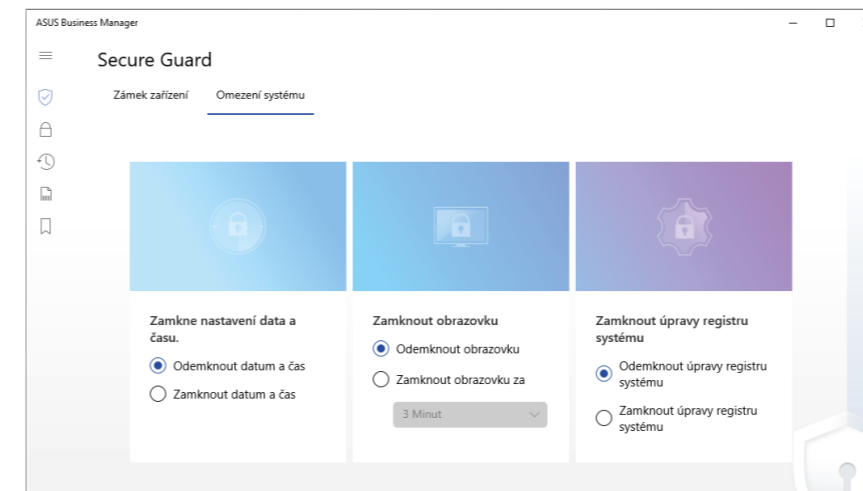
ASUS Business Manager

Secure Guard

Zámek zařízení
Omezení systému

Zamkne nastavení data a času.
Odemknout datum a čas
Zamknout datum a čas

Zamknout obrazovku
Odemknout obrazovku
Zamknout obrazovku za
3 Minut

Zamknout úpravy registru systému
Odemknout úpravy registru systému
Zamknout úpravy registru systému